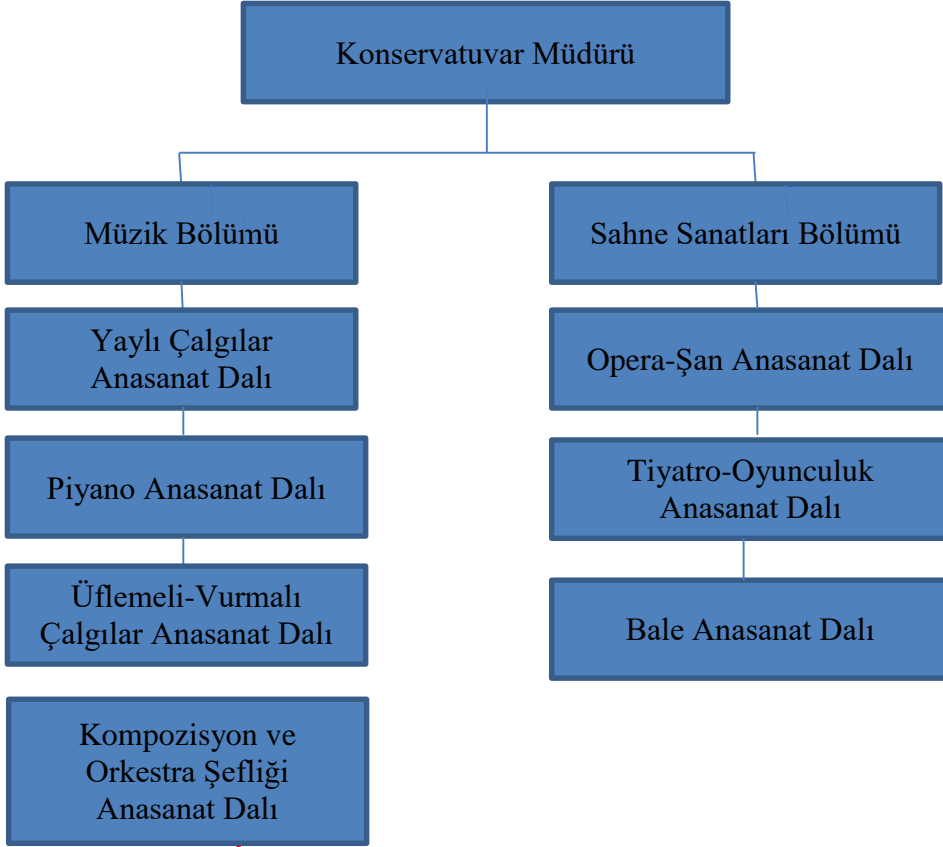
Konservatuvar Müdürü

Müzik Bölümü

Yaylı Çalgılar Anasanat Dalı

Piyano Anasanat Dalı

Üflemeli-Vurmalı Çalgılar Anasanat Dalı

Kompozisyon ve Orkestra Şefliği Anasanat Dalı

Sahne Sanatları Bölümü

Opera-Şan Anasanat Dalı

Tiyatro-Oyunculuk Anasanat Dalı

Bale Anasanat Dalı